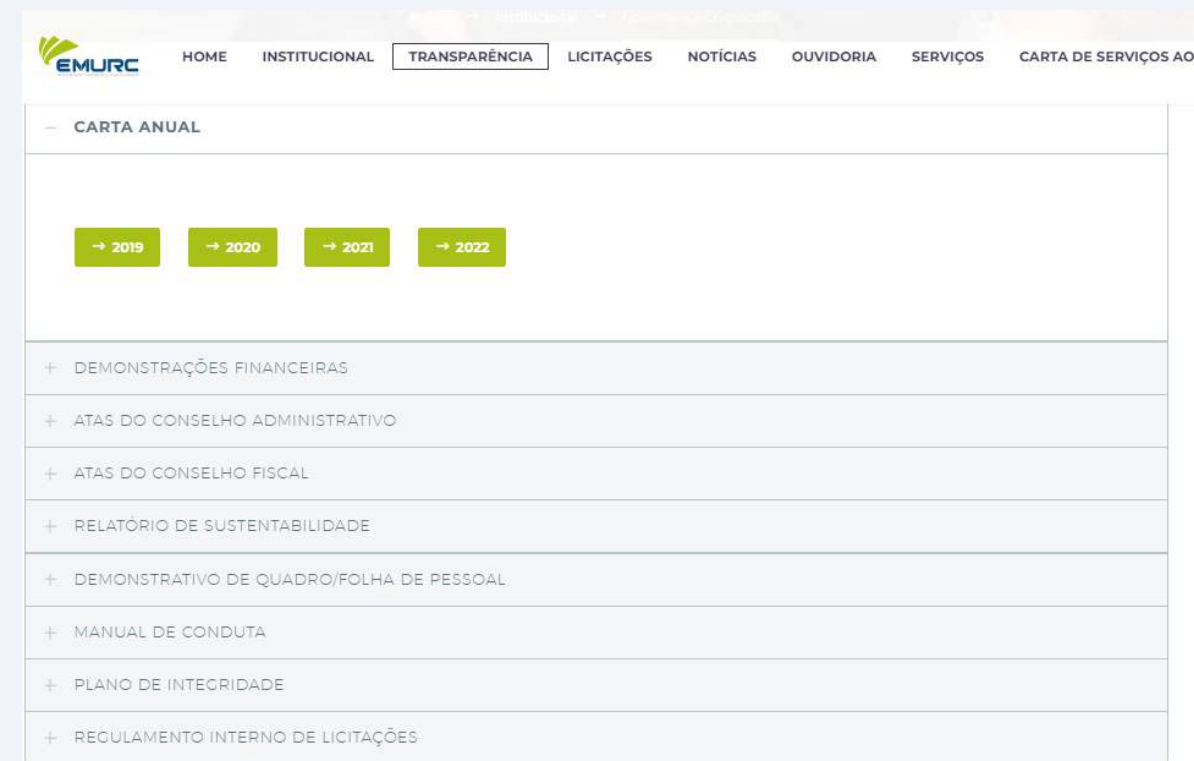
EMURC

HOME INSTITUCIONAL TRANSPARÊNCIA LICITAÇÕES NOTÍCIAS OUVIDORIA SERVIÇOS CARTA DE SERVIÇOS AO

— CARTA ANUAL

→ 2019 → 2020 → 2021 → 2022

+ DEMONSTRAÇÕES FINANCEIRAS

+ ATAS DO CONSELHO ADMINISTRATIVO

+ ATAS DO CONSELHO FISCAL

+ RELATÓRIO DE SUSTENTABILIDADE

+ DEMONSTRATIVO DE QUADRO/FOLHA DE PESSOAL

+ MANUAL DE CONDUTA

+ PLANO DE INTEGRIDADE

+ REGULAMENTO INTERNO DE LICITAÇÕES